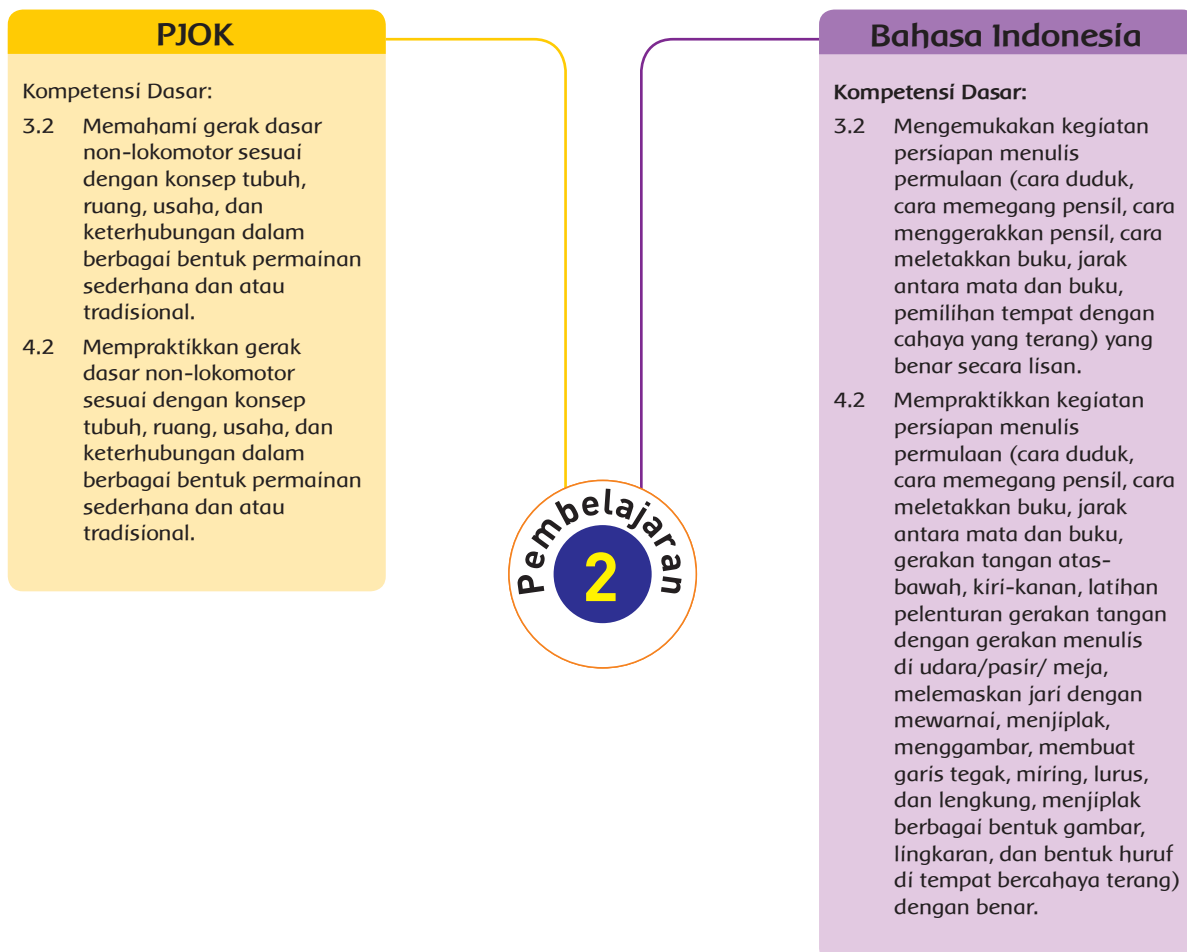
PJOK

Kompetensi Dasar:

3.2 Memahami gerak dasar non-lokomotor sesuai dengan konsep tubuh, ruang, usaha, dan keterhubungan dalam berbagai bentuk permainan sederhana dan atau tradisional.

4.2 Mempraktikkan gerak dasar non-lokomotor sesuai dengan konsep tubuh, ruang, usaha, dan keterhubungan dalam berbagai bentuk permainan sederhana dan atau tradisional.

Pembelajaran
2

Bahasa Indonesia

Kompetensi Dasar:

3.2 Mengemukakan kegiatan persiapan menulis permulaan (cara duduk, cara memegang pensil, cara menggerakkan pensil, cara meletakkan buku, jarak antara mata dan buku, pemilihan tempat dengan cahaya yang terang) yang benar secara lisan.

4.2 Mempraktikkan kegiatan persiapan menulis permulaan (cara duduk, cara memegang pensil, cara meletakkan buku, jarak antara mata dan buku, gerakan tangan atas-bawah, kiri-kanan, latihan pelenturan gerakan tangan dengan gerakan menulis di udara/pasir/ meja, melemaskan jari dengan mewarnai, menjiplak, menggambar, membuat garis tegak, miring, lurus, dan lengkung, menjiplak berbagai bentuk gambar, lingkaran, dan bentuk huruf di tempat bercahaya terang) dengan benar.